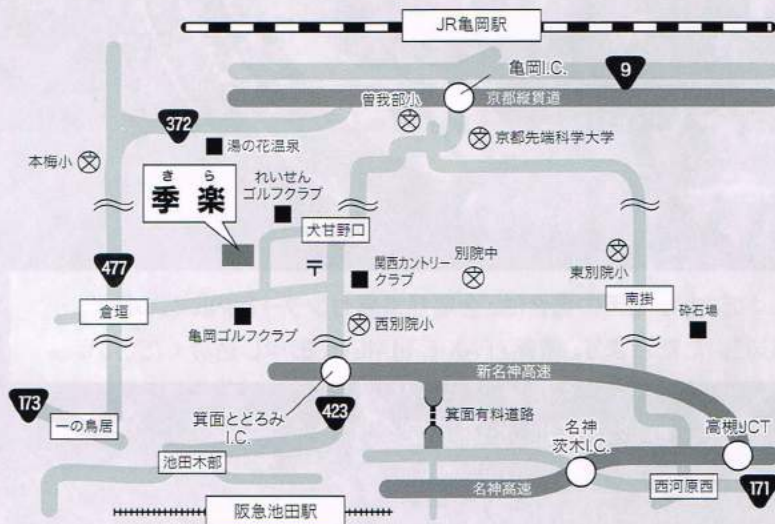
JR亀岡駅

亀岡I.C.

9

曽我部小

京都縦貫道

372

湯の花温泉

京都先端科学大学

本梅小

きら
季楽

れいせん
ゴルフクラブ

犬甘野口

477

〒

関西カントリークラブ

別院中

東別院小

倉垣

亀岡ゴルフクラブ

西別院小

南掛

砕石場

新名神高速

173

箕面とどろみ
I.C.

423

箕面有料道路

一の鳥居

名神
茨木I.C.

高槻JCT

池田木部

名神高速

西河原西

171

阪急池田駅